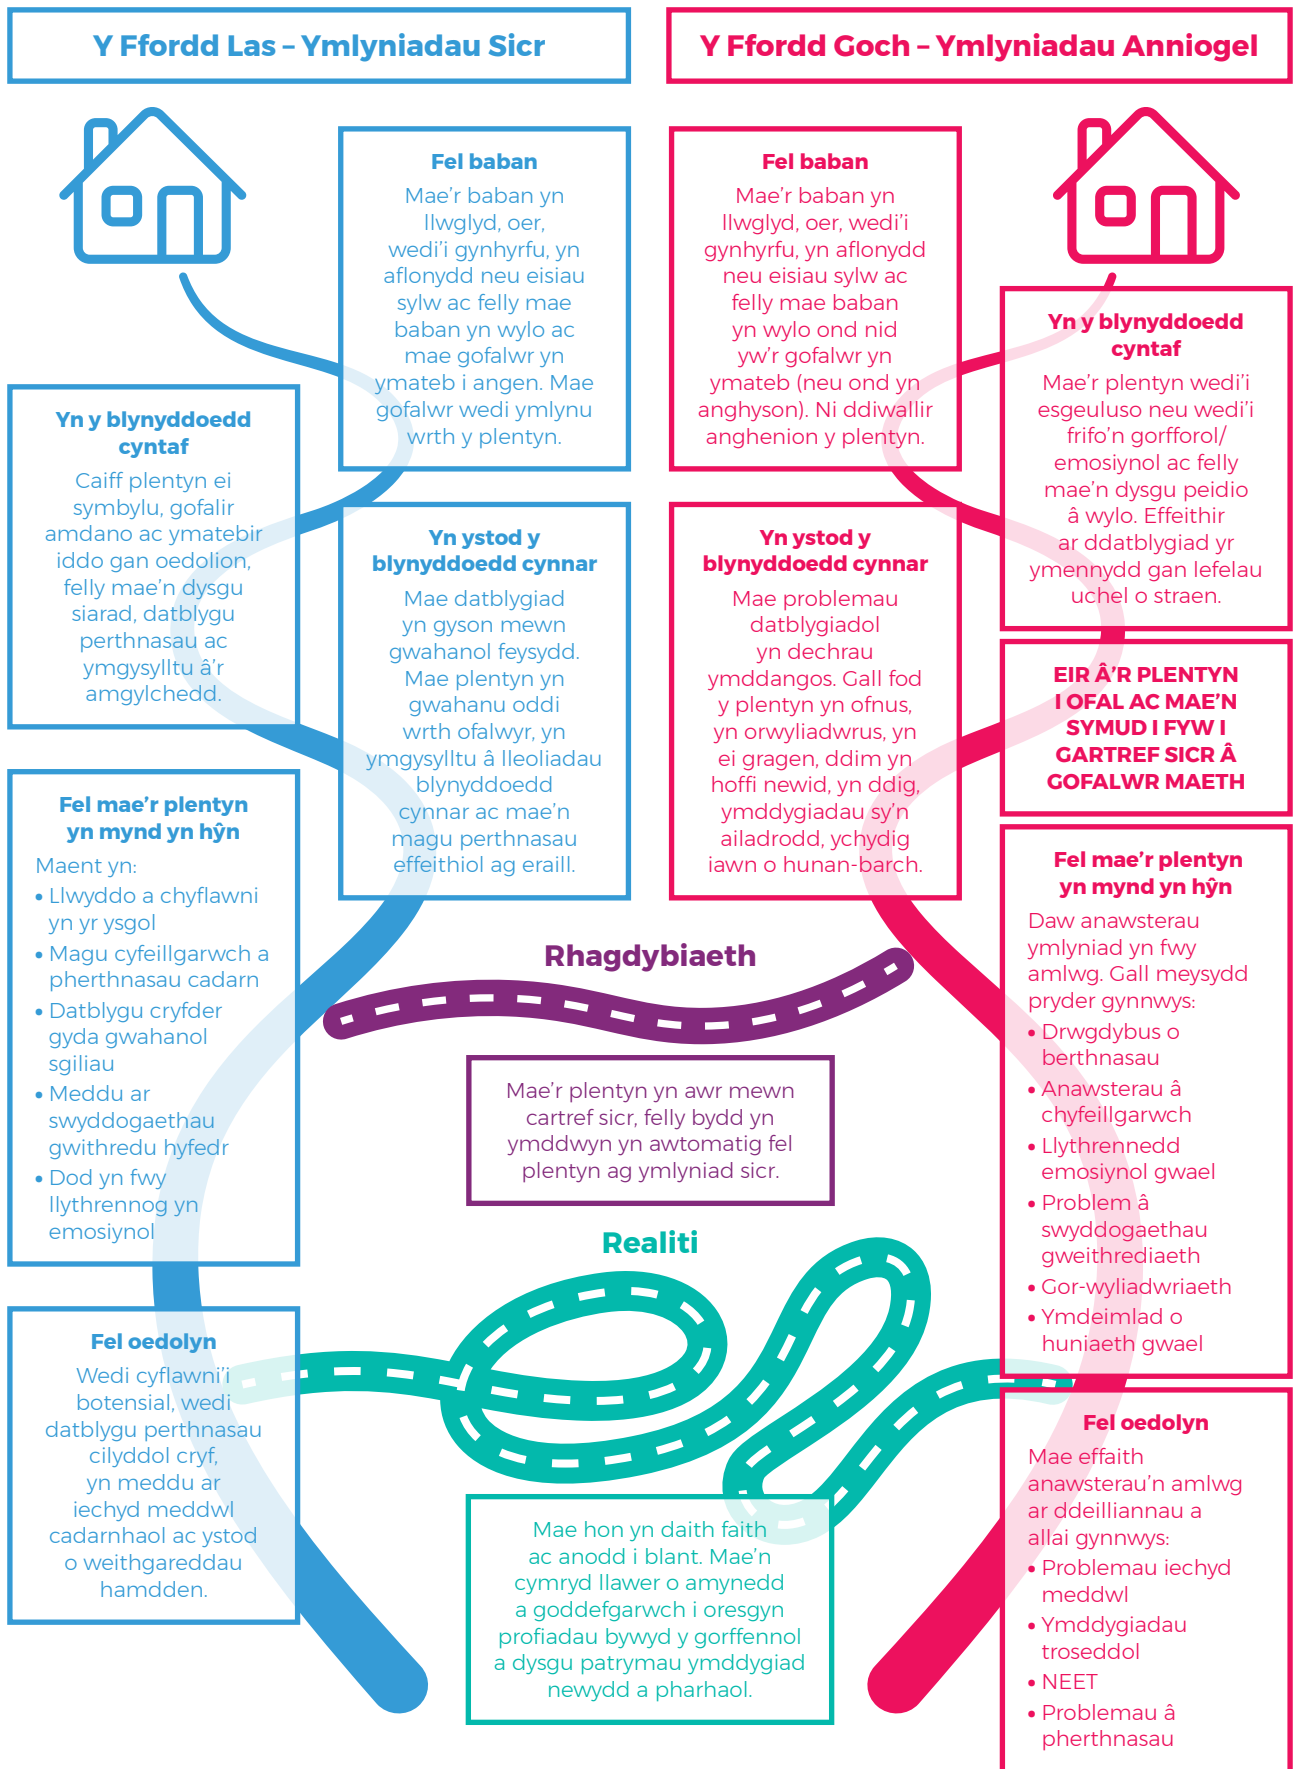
Y Ffordd Las – Ymlyniadau Sicr

Y Ffordd Goch – Ymlyniadau Anniogel

Fel baban

Mae'r baban yn llwglyd, oer, wedi'i gynhyrfu, yn aflonydd neu eisiau sylw ac felly mae baban yn wylo ac mae gofalwr yn ymateb i angen. Mae gofalwr wedi ymlynu wrth y plentyn.

Fel baban

Mae'r baban yn llwglyd, oer, wedi'i gynhyrfu, yn aflonydd neu eisiau sylw ac felly mae baban yn wylo ond nid yw'r gofalwr yn ymateb (neu ond yn anghyson). Ni ddiwallir anghenion y plentyn.

Yn y blynyddoedd cyntaf

Caiff plentyn ei symbylu, gofalir amdano ac ymatebir iddo gan oedolion, felly mae'n dysgu siarad, datblygu perthnasau ac ymgysylltu â'r amgylchedd.

Yn y blynyddoedd cyntaf

Mae'r plentyn wedi'i esgeuluso neu wedi'i frifo'n gorfforol/ emosiynol ac felly mae'n dysgu peidio â wylo. Effeithir ar ddatblygiad yr ymennydd gan lefelau uchel o straen.

Yn ystod y blynyddoedd cynnar

Mae datblygiad yn gyson mewn gwahanol feysydd. Mae plentyn yn gwahanu oddi wrth ofalwyr, yn ymgysylltu â lleoliadau blynyddoedd cynnar ac mae'n magu perthnasau effeithiol ag eraill.

Yn ystod y blynyddoedd cynnar

Mae problemau datblygiadol yn dechrau ymddangos. Gall fod y plentyn yn ofnus, yn orwyliadwrus, yn ei gragen, ddim yn hoffi newid, yn ddig, ymddygiadau sy'n ailadrodd, ychydig iawn o hunan-barch.

EIR Â'R PLENTYN I OFAL AC MAE'N SYMUD I FYW I GARTREF SICR Â GOFALWR MAETH

Fel mae'r plentyn yn mynd yn hŷn

Maent yn:
• Llwyddo a chyflawni yn yr ysgol
• Magu cyfeillgarwch a pherthnasau cadarn
• Datblygu cryfder gyda gwahanol sgiliau
• Meddu ar swyddogaethau gwithredu hyfedr
• Dod yn fwy llythrennog yn emosiynol

Fel mae'r plentyn yn mynd yn hŷn

Daw anawsterau ymlyniad yn fwy amlwg. Gall meysydd pryder gynnwys:
• Drwgdybus o berthnasau
• Anawsterau â chyfeillgarwch
• Llythrennedd emosiynol gwael
• Problem â swyddogaethau gweithrediaeth
• Gor-wyliadwriaeth
• Ymdeimlad o huniaeth gwael

Rhagdybiaeth

Mae'r plentyn yn awr mewn cartref sicr, felly bydd yn ymddwyn yn awtomatig fel plentyn ag ymlyniad sicr.

Realiti

Fel oedolyn

Wedi cyflawni'i botensial, wedi datblygu perthnasau cilyddol cryf, yn meddu ar iechyd meddwl cadarnhaol ac ystod o weithgareddau hamdden.

Mae hon yn daith faith ac anodd i blant. Mae'n cymryd llawer o amynedd a goddefgarwch i oresgyn profiadau bywyd y gorffennol a dysgu patrymau ymddygiad newydd a pharhaol.

Fel oedolyn

Mae effaith anawsterau'n amlwg ar ddeilliannau a allai gynnwys:
• Problemau iechyd meddwl
• Ymddygiadau troseddol
• NEET
• Problemau â pherthnasau